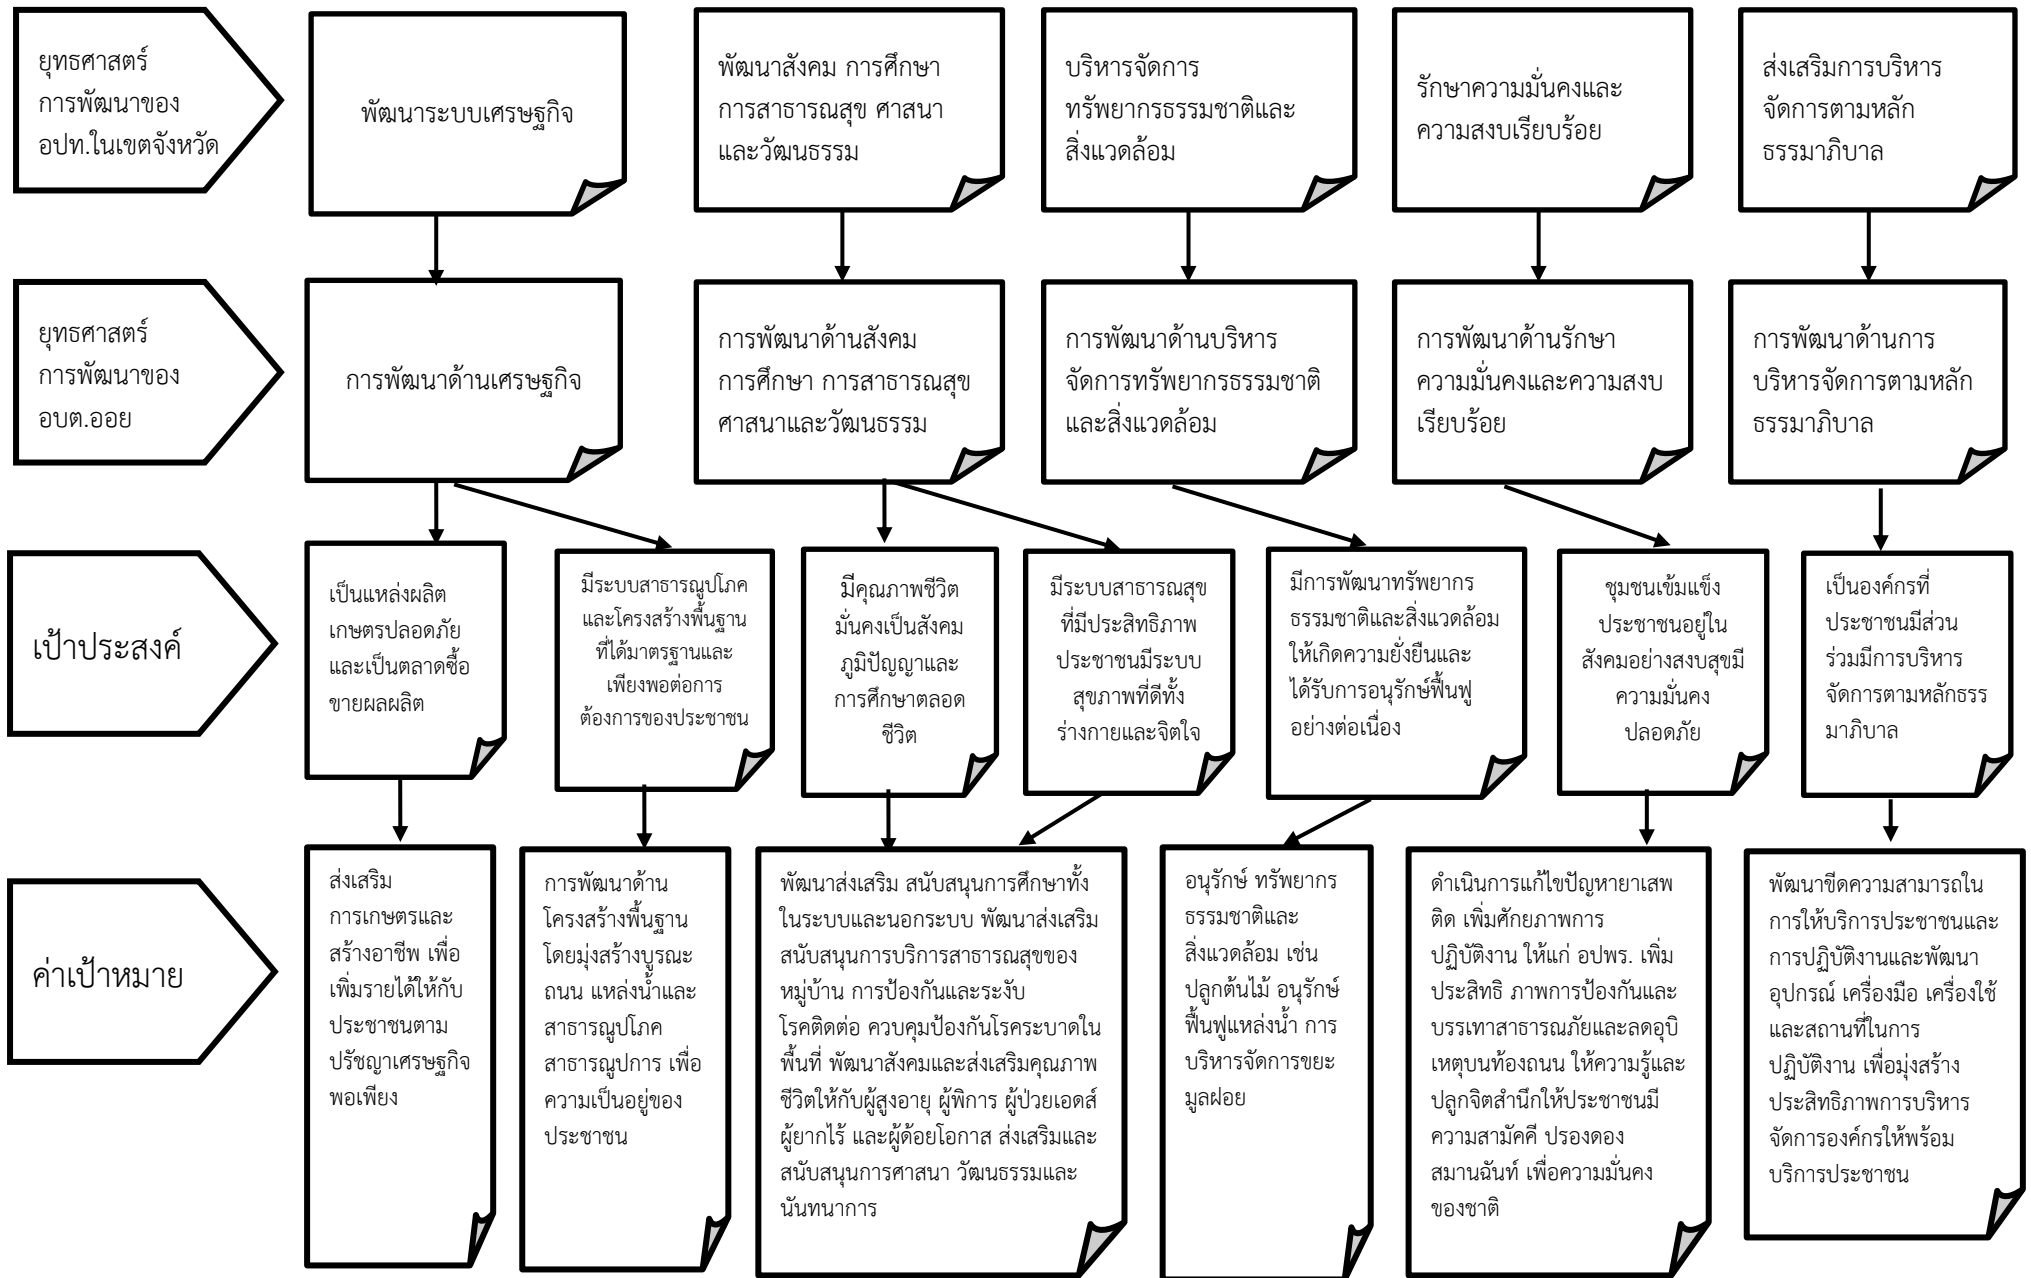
ยุทธศาสตร์การพัฒนาของ อปท.ในเขตจังหวัด

พัฒนาระบบเศรษฐกิจ

พัฒนาสังคม การศึกษา การสาธารณสุข ศาสนา และวัฒนธรรม

บริหารจัดการทรัพยากรธรรมชาติและสิ่งแวดล้อม

รักษาความมั่นคงและความสงบเรียบร้อย

ส่งเสริมการบริหารจัดการตามหลักธรรมาภิบาล

ยุทธศาสตร์การพัฒนาของ อบต.ออย

การพัฒนาด้านเศรษฐกิจ

การพัฒนาด้านสังคม การศึกษา การสาธารณสุข ศาสนาและวัฒนธรรม

การพัฒนาด้านบริหารจัดการทรัพยากรธรรมชาติและสิ่งแวดล้อม

การพัฒนาด้านรักษาความมั่นคงและความสงบเรียบร้อย

การพัฒนาด้านการบริหารจัดการตามหลักธรรมาภิบาล

เป้าประสงค์

เป็นแหล่งผลิตเกษตรปลอดภัยและเป็นตลาดซื้อขายผลผลิต

มีระบบสาธารณูปโภคและโครงสร้างพื้นฐานที่ได้มาตรฐานและเพียงพอต่อการต้องการของประชาชน

มีคุณภาพชีวิตมั่นคงเป็นสังคมภูมิปัญญาและการศึกษาตลอดชีวิต

มีระบบสาธารณสุขที่มีประสิทธิภาพ ประชาชนมีระบบสุขภาพที่ดีทั้งร่างกายและจิตใจ

มีการพัฒนาทรัพยากรธรรมชาติและสิ่งแวดล้อมให้เกิดความยั่งยืนและได้รับการอนุรักษ์ฟื้นฟูอย่างต่อเนื่อง

ชุมชนเข้มแข็ง ประชาชนอยู่ในสังคมอย่างสงบสุขมีความมั่นคง ปลอดภัย

เป็นองค์กรที่ประชาชนมีส่วนร่วมมีการบริหารจัดการตามหลักธรรมาภิบาล

ค่าเป้าหมาย

ส่งเสริมการเกษตรและสร้างอาชีพ เพื่อเพิ่มรายได้ให้กับประชาชนตามปรัชญาเศรษฐกิจพอเพียง

การพัฒนาด้านโครงสร้างพื้นฐาน โดยมุ่งสร้างบูรณะถนน แหล่งน้ำและสาธารณูปโภค สาธารณูปการ เพื่อความเป็นอยู่ของประชาชน

พัฒนาส่งเสริม สนับสนุนการศึกษาทั้งในระบบและนอกระบบ พัฒนาส่งเสริม สนับสนุนการบริการสาธารณสุขของหมู่บ้าน การป้องกันและระงับโรคติดต่อ ควบคุมป้องกันโรคระบาดในพื้นที่ พัฒนาสังคมและส่งเสริมคุณภาพชีวิตให้กับผู้สูงอายุ ผู้พิการ ผู้ป่วยเอดส์ ผู้ยากไร้ และผู้ด้อยโอกาส ส่งเสริมและสนับสนุนการศาสนา วัฒนธรรมและนันทนาการ

อนุรักษ์ ทรัพยากรธรรมชาติและสิ่งแวดล้อม เช่น ปลูกต้นไม้ อนุรักษ์ฟื้นฟูแหล่งน้ำ การบริหารจัดการขยะมูลฝอย

ดำเนินการแก้ไขปัญหายาเสพติด เพิ่มศักยภาพการปฏิบัติงาน ให้แก่ อปพร. เพิ่มประสิทธิ ภาพการป้องกันและบรรเทาสาธารณภัยและลดอุบิเหตุบนท้องถนน ให้ความรู้และปลูกจิตสำนึกให้ประชาชนมีความสามัคคี ปรองดอง สมานฉันท์ เพื่อความมั่นคงของชาติ

พัฒนาขีดความสามารถในการให้บริการประชาชนและการปฏิบัติงานและพัฒนาอุปกรณ์ เครื่องมือ เครื่องใช้และสถานที่ในการปฏิบัติงาน เพื่อมุ่งสร้างประสิทธิภาพการบริหารจัดการองค์กรให้พร้อมบริการประชาชน